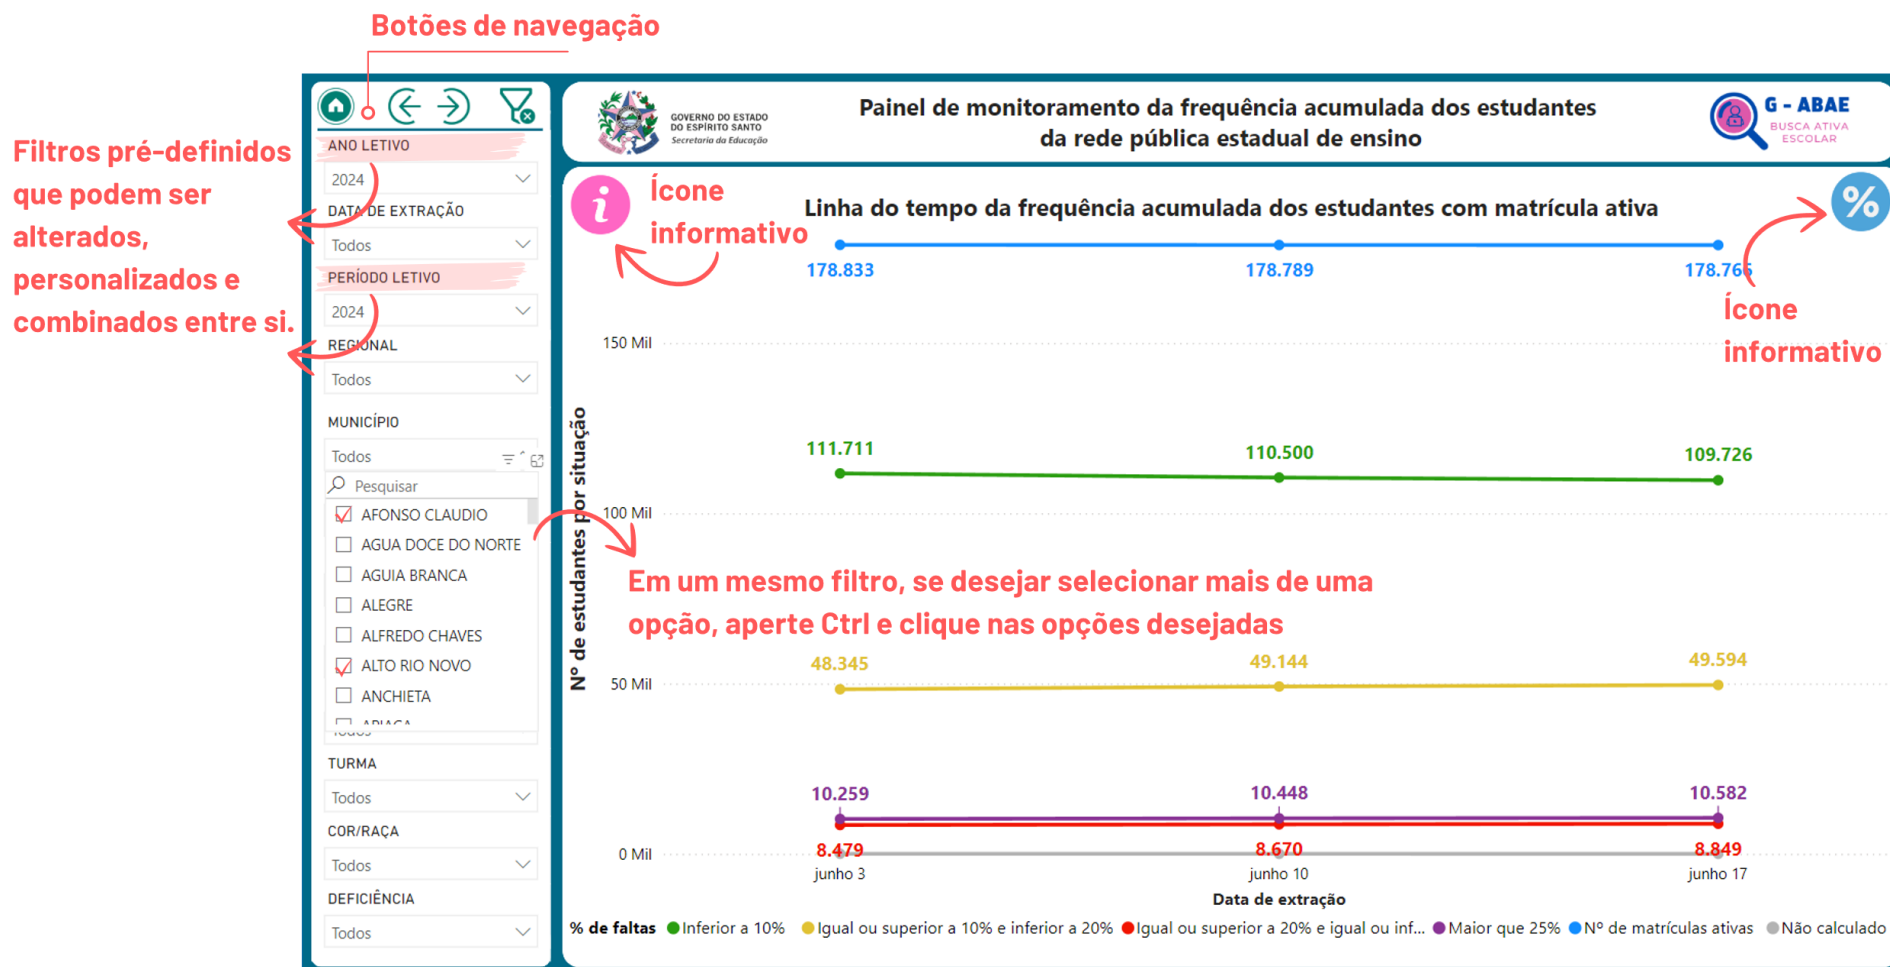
Botões de navegação

Filtros pré-definidos que podem ser alterados, personalizados e combinados entre si.

ANO LETIVO
2024
DATA DE EXTRAÇÃO
Todos
PERÍODO LETIVO
2024
REGIONAL
Todos
MUNICÍPIO
Todos
Pesquisar
AFONSO CLAUDIO
AGUA DOCE DO NORTE
AGUIA BRANCA
ALEGRE
ALFREDO CHAVES
ALTO RIO NOVO
ANCHIETA
APIACA
TURMA
Todos
COR/RAÇA
Todos
DEFICIÊNCIA
Todos

GOVERNO DO ESTADO DO ESPÍRITO SANTO
Secretaria da Educação

Painel de monitoramento da frequência acumulada dos estudantes da rede pública estadual de ensino

G - ABAE
BUSCA ATIVA ESCOLAR

Ícone informativo

Linha do tempo da frequência acumulada dos estudantes com matrícula ativa

Ícone informativo

178.833 178.789 178.766
150 Mil
111.711 110.500 109.726
100 Mil
Nº de estudantes por situação
Em um mesmo filtro, se desejar selecionar mais de uma opção, aperte Ctrl e clique nas opções desejadas
48.345 49.144 49.594
50 Mil
10.259 10.448 10.582
8.479 8.670 8.849
0 Mil
junho 3 junho 10 junho 17
Data de extração

% de faltas ● Inferior a 10% ● Igual ou superior a 10% e inferior a 20% ● Igual ou superior a 20% e igual ou inf... ● Maior que 25% ● Nº de matrículas ativas ● Não calculado